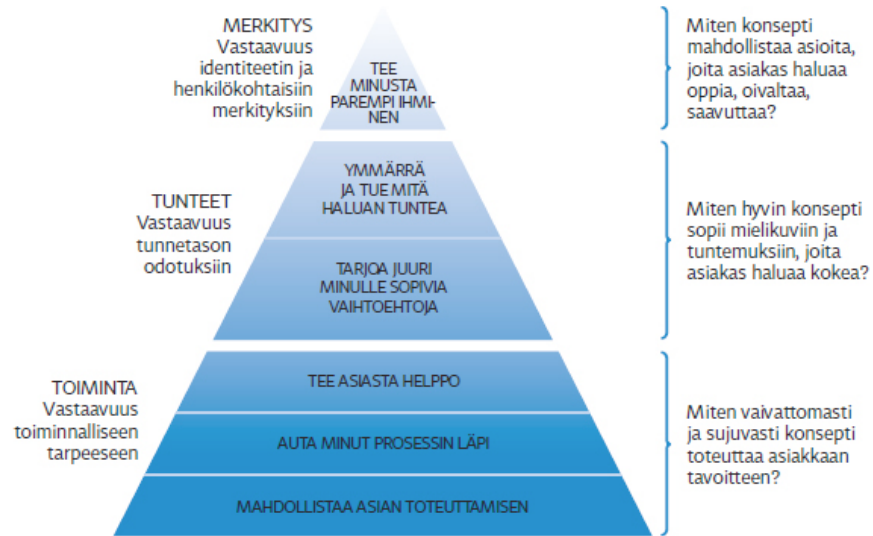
MERKITYS
Vastaavuus identiteetin ja henkilökohtaisiin merkityksiin

TEE MINUSTA PAREMPI IHMINEN

Miten konsepti mahdollistaa asioita, joita asiakas haluaa oppia, oivaltaa, saavuttaa?

TUNTEET
Vastaavuus tunnetason odotuksiin

YMMÄRRÄ JA TUE MITÄ HALUAN TUNTEA

TARJOA JUURI MINULLE SOPIVIA VAIHTOEHTOJA

Miten hyvin konsepti sopii mielikuviin ja tuntemuksiin, joita asiakas haluaa kokea?

TOIMINTA
Vastaavuus toiminnalliseen tarpeeseen

TEE ASIASTA HELPPO

AUTA MINUT PROSESSIN LÄPI

MAHDOLLISTAA ASIAN TOTEUTTAMISEN

Miten vaivattomasti ja sujuvasti konsepti toteuttaa asiakkaan tavoitteen?